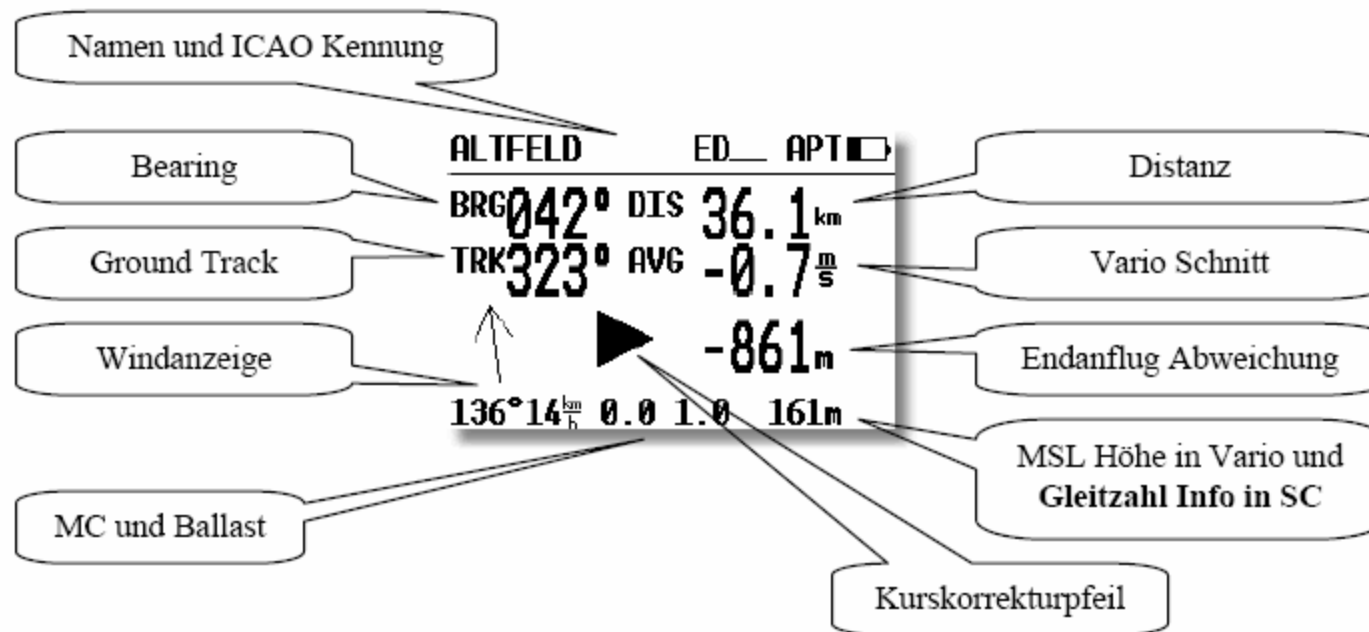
Namen und ICAO Kennung

Bearing

Ground Track

Windanzeige

MC und Ballast

ALTFELD ED__ APT

BRG 042° DIS 36.1 km

TRK 323° AVG -0.7 $\frac{m}{s}$

-861m

136°14 $\frac{km}{h}$ 0.0 1.0 161m

Distanz

Vario Schnitt

Endanflug Abweichung

MSL Höhe in Vario und **Gleitzahl Info in SC**

Kurskorrekturpfeil